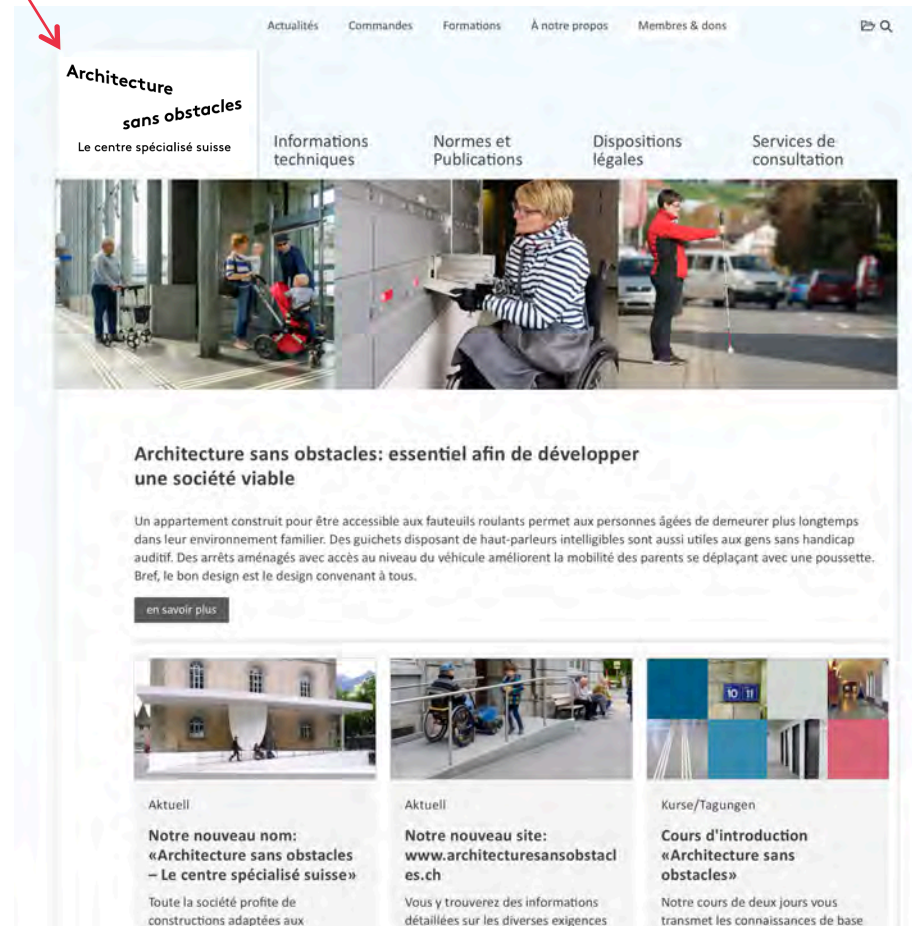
Actualités Commandes Formations À notre propos Membres & dons

Architecture sans obstacles
Le centre spécialisé suisse

Informations techniques
Normes et Publications
Dispositions légales
Services de consultation

10 11

Architecture sans obstacles: essentiel afin de développer une société viable

Un appartement construit pour être accessible aux fauteuils roulants permet aux personnes âgées de demeurer plus longtemps dans leur environnement familier. Des guichets disposant de haut-parleurs intelligibles sont aussi utiles aux gens sans handicap auditif. Des arrêts aménagés avec accès au niveau du véhicule améliorent la mobilité des parents se déplaçant avec une poussette. Bref, le bon design est le design convenant à tous.

en savoir plus

Aktuell
Notre nouveau nom: «Architecture sans obstacles – Le centre spécialisé suisse»
Toute la société profite de constructions adaptées aux

Aktuell
Notre nouveau site: www.architecturesansobstacles.ch
Vous y trouverez des informations détaillées sur les diverses exigences

Kurse/Tagungen
Cours d'introduction «Architecture sans obstacles»
Notre cours de deux jours vous transmet les connaissances de base